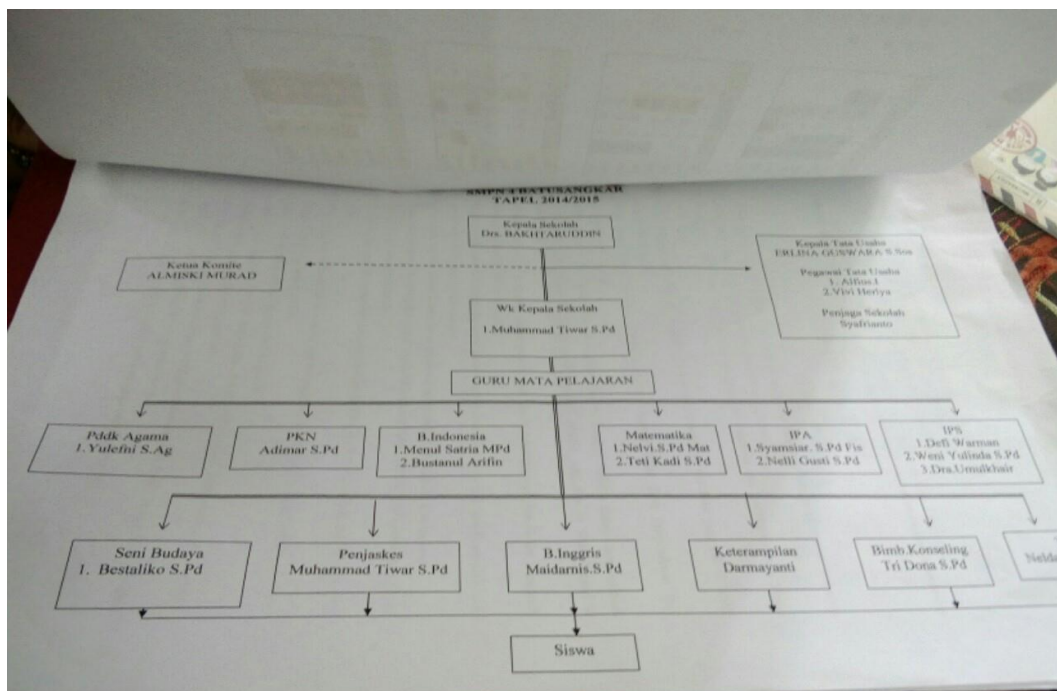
SMPN 4 BATUSANGKAR
TAPEL 2014/2015

Kepala Sekolah
Drs. BAKHTARUDDIN

Ketua Komite
ALMISKI MURAD

Kepala Tata Usaha
ERLINA GUSWARA S.Sos

Pegawai Tata Usaha
1. Alfion.I
2.Vivi Herlya

Penjaga Sekolah
Syafrianto

Wk Kepala Sekolah

1.Muhammad Tiwar S.Pd

GURU MATA PELAJARAN

Pddk Agama
1. Yulefni S.Ag

PKN
Adimar S.Pd

B.Indonesia
1.Menul Satria MPd
2.Bustanul Arifin

Matematika
1.Nelvi.S.Pd Mat
2.Teti Kadi S.Pd

IPA
1.Syamsiar. S.Pd Fis
2.Nelli Gusti S.Pd

IPS
1.Defi Warman
2.Weni Yulinda S.Pd
3.Dra.Umulkhair

Seni Budaya
1. Bestaliko S.Pd

Penjaskes
Muhammad Tiwar S.Pd

B.Inggris
Maidarnis.S.Pd

Keterampilan
Darmayanti

Bimb Konseling
Tri Dona S.Pd

Nelda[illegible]

Siswa